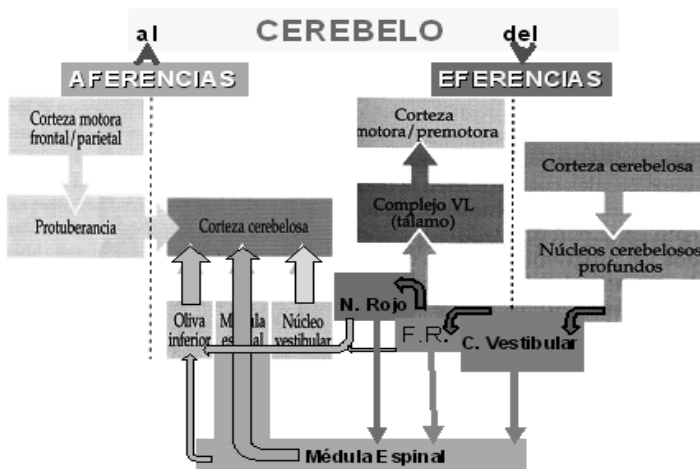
al CEREBELO del

AFERENCIAS

EFERENCIAS

Corteza motora frontal/parietal

Protuberancia

Corteza cerebelosa

Corteza motora/premotora

Complejo VL (tálamo)

Corteza cerebelosa

Núcleos cerebelosos profundos

N. Rojo

F.R.

C. Vestibular

Oliva inferior

Médula espinal

Núcleo vestibular

Médula Espinal